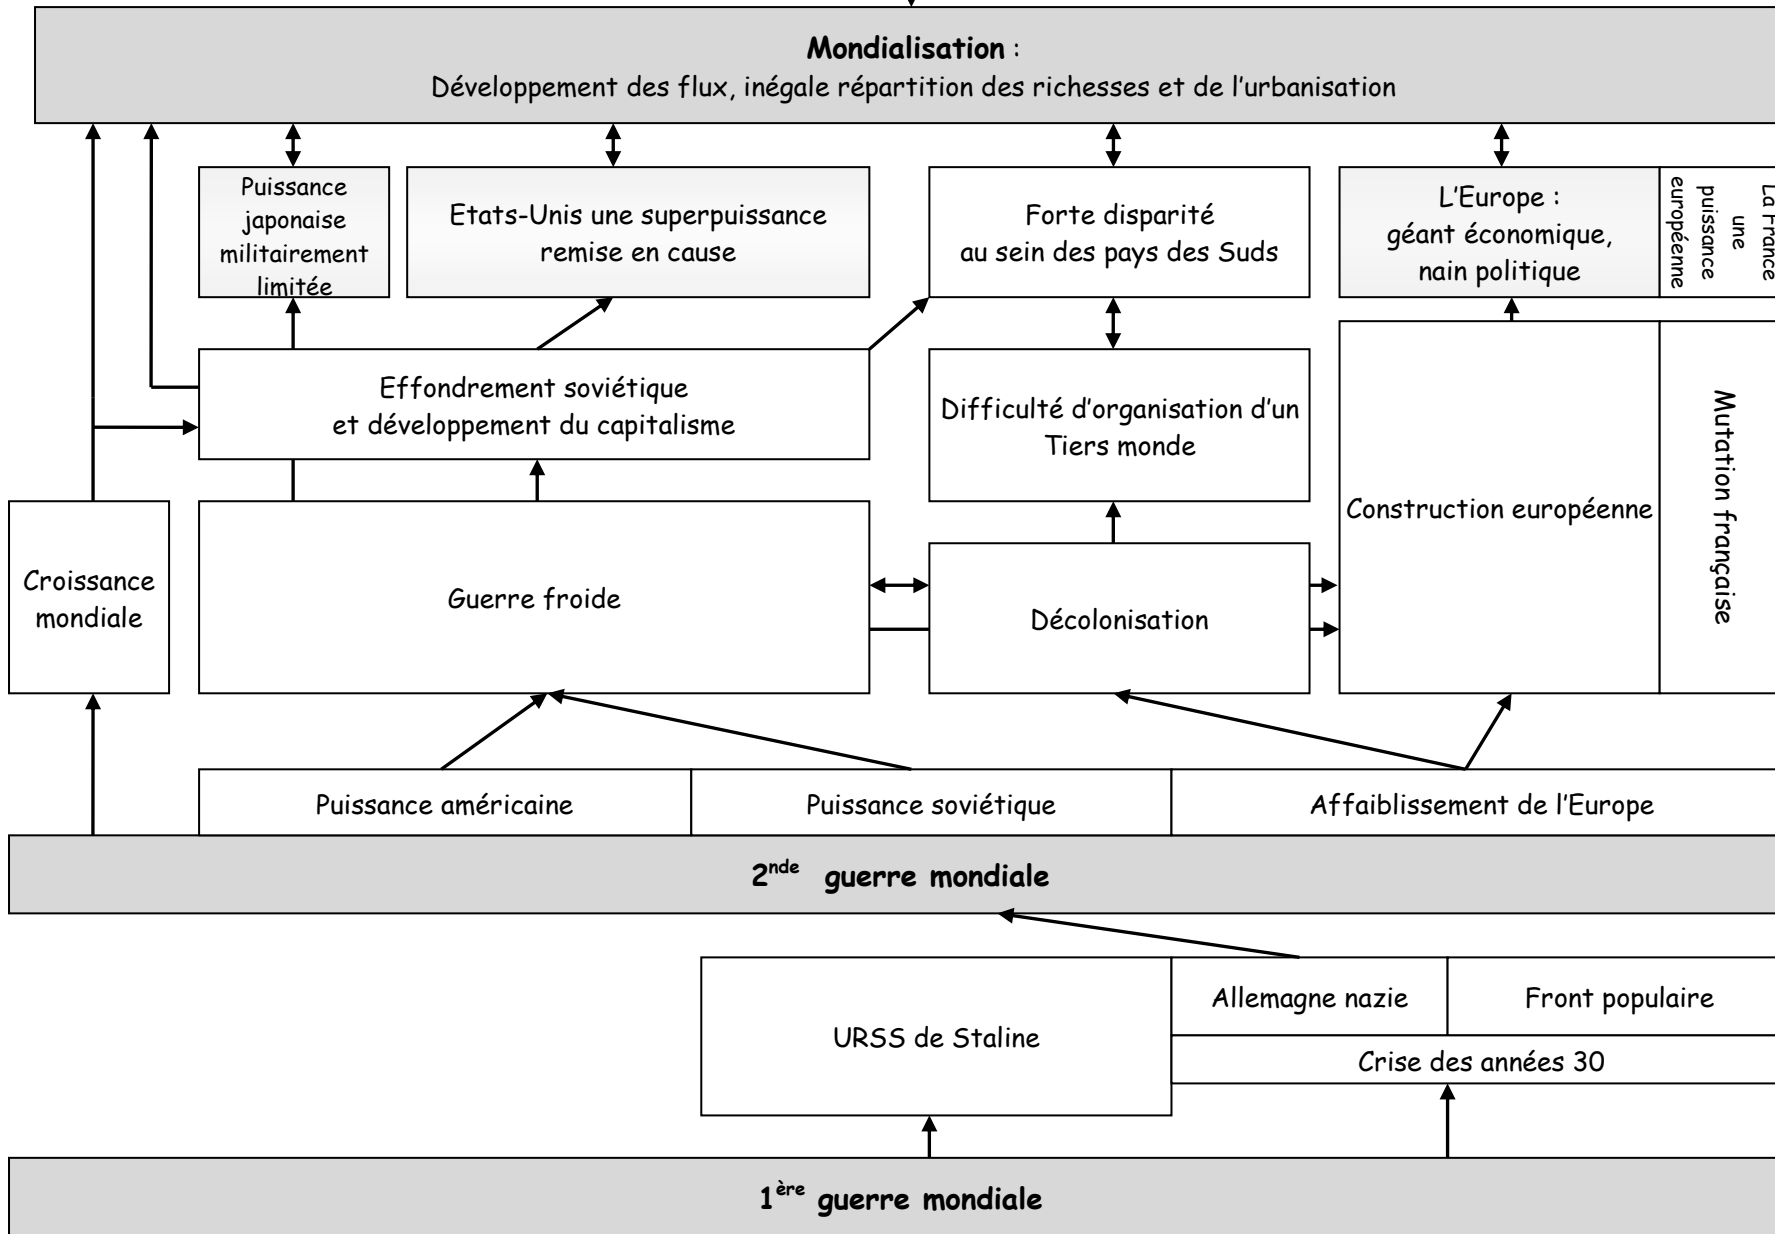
**Mondialisation** :
Développement des flux, inégale répartition des richesses et de l'urbanisation

Puissance japonaise militairement limitée

Etats-Unis une superpuissance remise en cause

Forte disparité au sein des pays des Suds

L'Europe : géant économique, nain politique

La France une puissance européenne

Effondrement soviétique et développement du capitalisme

Difficulté d'organisation d'un Tiers monde

Construction européenne

Mutation française

Croissance mondiale

Guerre froide

Décolonisation

Puissance américaine

Puissance soviétique

Affaiblissement de l'Europe

**2$^{nde}$ guerre mondiale**

URSS de Staline

Allemagne nazie

Front populaire

Crise des années 30

**1$^{ère}$ guerre mondiale**